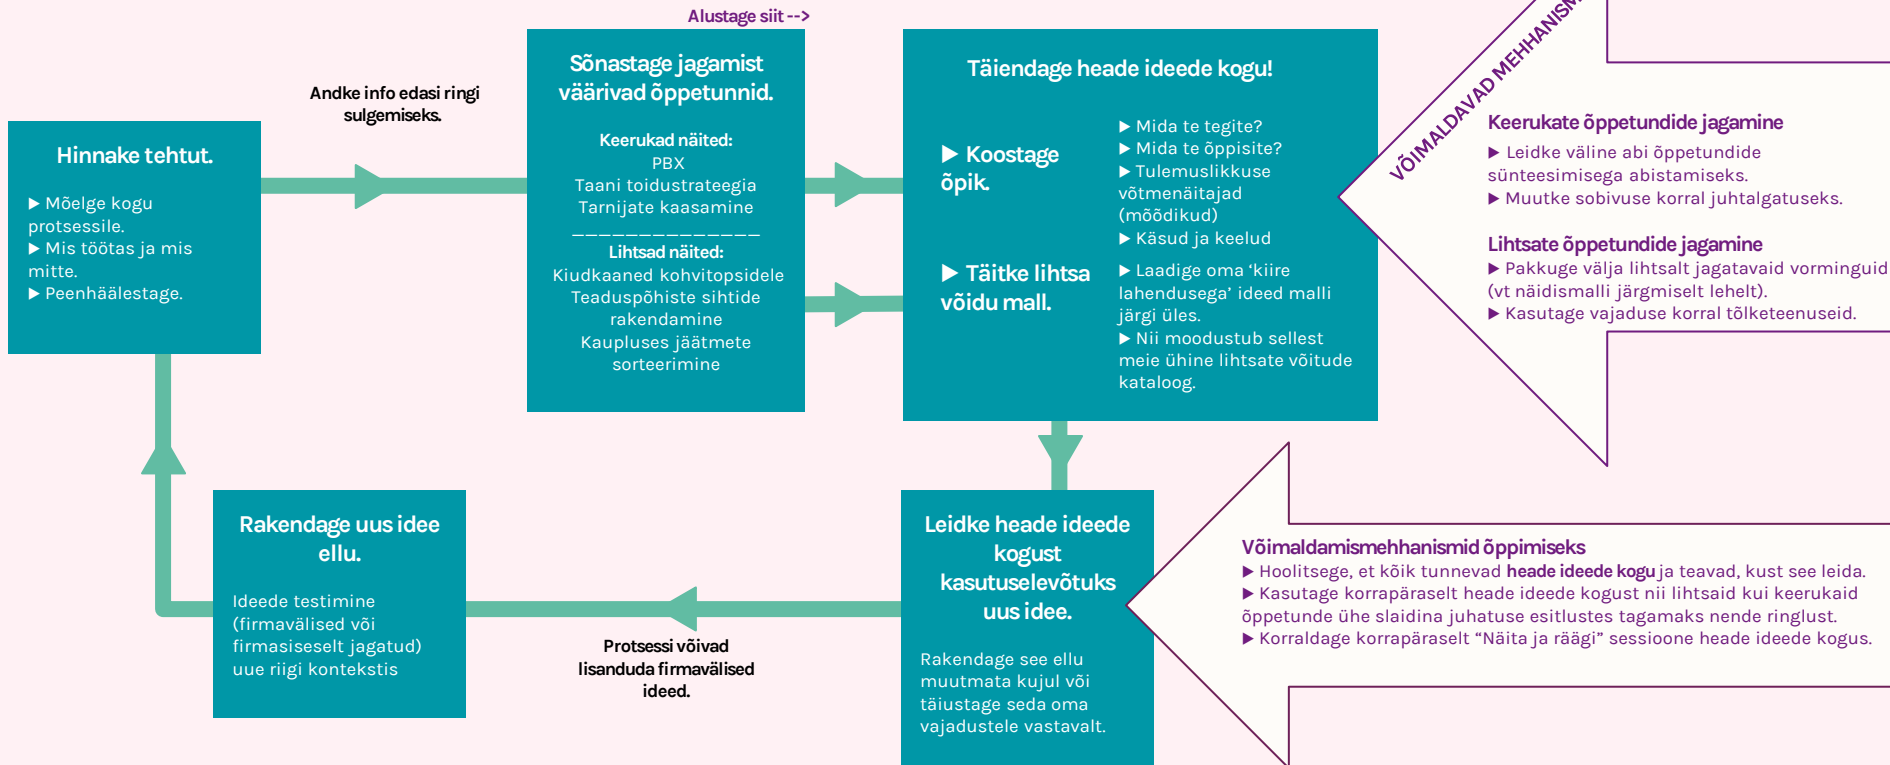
Alustage siit -->

Hinnake tehtut.

▶ Mõelge kogu protsessile.
▶ Mis töötas ja mis mitte.
▶ Peenhäälestage.

Andke info edasi ringi sulgemiseks.

Sõnastage jagamist väärivad õppetunnid.

Keerukad näited:
PBX
Taani toidustrateegia
Tarnijate kaasamine
_______________
Lihtsad näited:
Kiudkaaned kohvitopsidele
Teaduspõhiste sihtide rakendamine
Kaupluses jäätmete sorteerimine

Täiendage heade ideede kogu!

▶ Koostage õpik.

▶ Mida te tegite?
▶ Mida te õppisite?
▶ Tulemuslikkuse võtmenäitajad (mõõdikud)
▶ Käsud ja keelud

▶ Täitke lihtsa võidu mall.

▶ Laadige oma 'kiire lahendusega' ideed malli järgi üles.
▶ Nii moodustub sellest meie ühine lihtsate võitude kataloog.

VÕIMALDAVAD MEHHANISM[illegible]

Keerukate õppetundide jagamine
▶ Leidke väline abi õppetundide sünteesimisega abistamiseks.
▶ Muutke sobivuse korral juhtalgatuseks.

Lihtsate õppetundide jagamine
▶ Pakkuge välja lihtsalt jagatavaid vorminguid (vt näidismalli järgmiselt lehelt).
▶ Kasutage vajaduse korral tõlketeenuseid.

Rakendage uus idee ellu.

Ideede testimine (firmavälised või firmasiseselt jagatud) uue riigi kontekstis

Protsessi võivad lisanduda firmavälised ideed.

Leidke heade ideede kogust kasutuselevõtuks uus idee.

Rakendage see ellu muutmata kujul või täiustage seda oma vajadustele vastavalt.

Võimaldamismehhanismid õppimiseks
▶ Hoolitsege, et kõik tunnevad heade ideede kogu ja teavad, kust see leida.
▶ Kasutage korrapäraselt heade ideede kogust nii lihtsaid kui keerukaid õppetunde ühe slaidina juhatuse esitlustes tagamaks nende ringlust.
▶ Korraldage korrapäraselt “Näita ja räägi” sessioone heade ideede kogus.